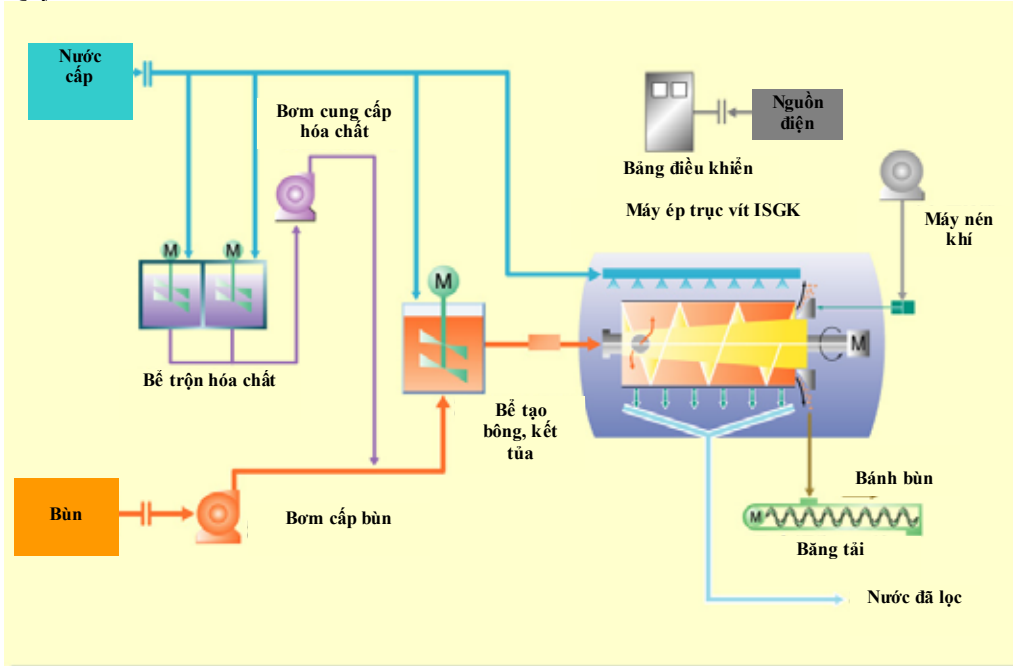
Nước cấp

Bơm cung cấp hóa chất

Nguồn điện

Bảng điều khiển

Máy ép trục vít ISGK

Máy nén khí

M

M

M

M

M

Bể trộn hóa chất

Bể tạo bông, kết tủa

Bùn

Bơm cấp bùn

Bánh bùn

Băng tải

Nước đã lọc